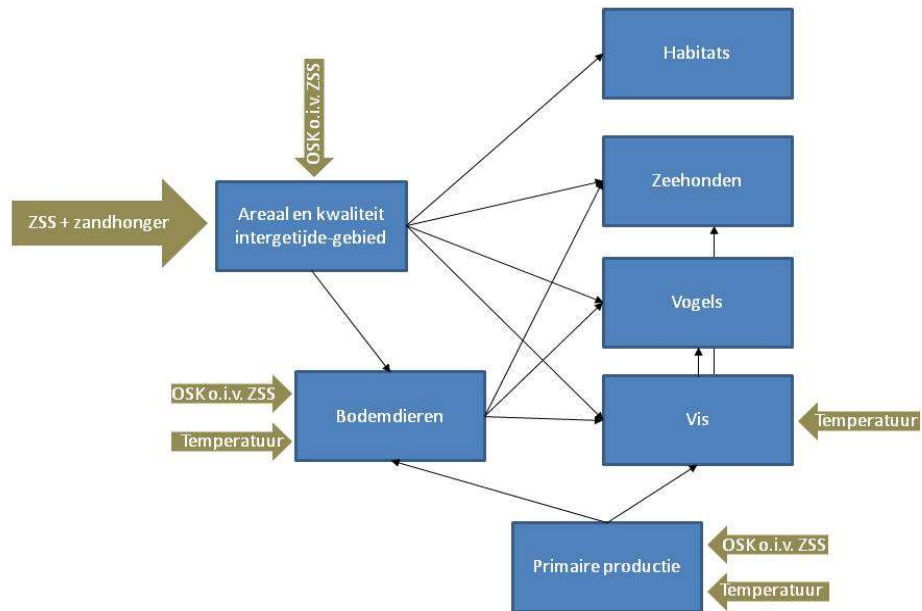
OSK o.i.v. ZSS

ZSS + zandhonger

Areaal en kwaliteit intergetijde-gebied

Habitats

Zeehonden

Vogels

OSK o.i.v. ZSS

Temperatuur

Bodemdieren

Vis

Temperatuur

Primaire productie

OSK o.i.v. ZSS

Temperatuur